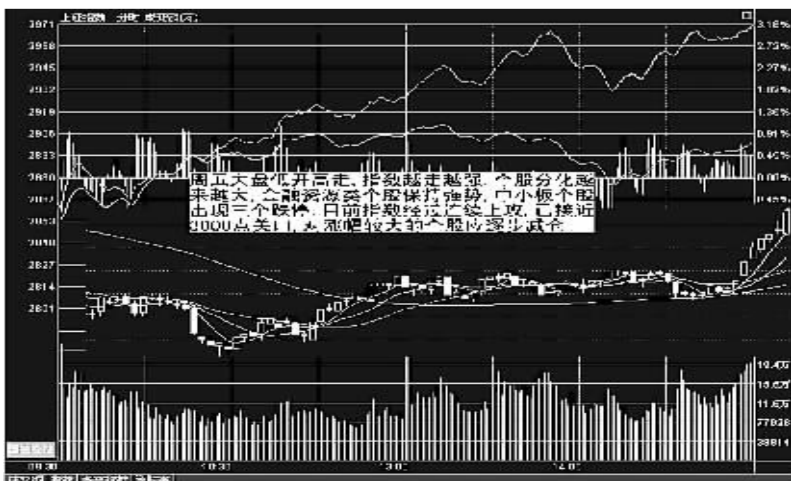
上证指数 分时 成交金额

2971
2958
2945
2932
2919
2906
2893
2880
2867
2853
2840
2827
2814
2801

3.18%
2.73%
2.27%
1.82%
1.36%
0.91%
0.45%
0.00%

周五大盘低开高走，指数越走越强，个股分化越来越大，金融资源类个股保持强势，中小板个股出现一个跌停，目前指数经过连续上攻，已接近3000点关口，涨幅较大的个股应逐步减仓

19.4万
15.5万
11.6万
77628
38814

09:30
10:30
13:00
14:00